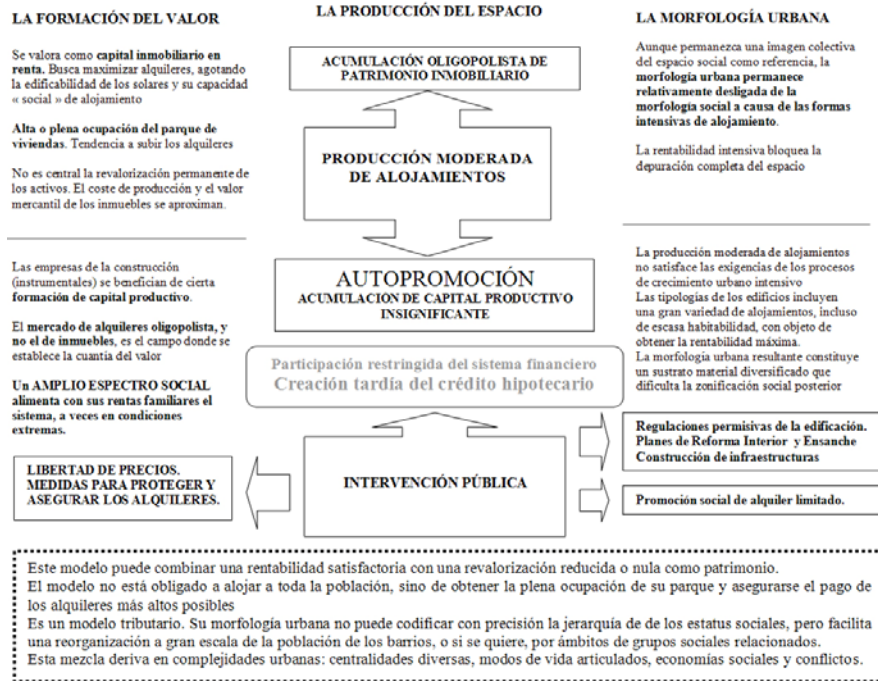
LA FORMACIÓN DEL VALOR

Se valora como capital inmobiliario en renta. Busca maximizar alquileres, agotando la edificabilidad de los solares y su capacidad « social » de alojamiento

Alta o plena ocupación del parque de viviendas. Tendencia a subir los alquileres

No es central la revalorización permanente de los activos. El coste de producción y el valor mercantil de los inmuebles se aproximan.

LA PRODUCCIÓN DEL ESPACIO

ACUMULACIÓN OLIGOPOLISTA DE PATRIMONIO INMOBILIARIO

PRODUCCIÓN MODERADA DE ALOJAMIENTOS

LA MORFOLOGÍA URBANA

Aunque permanezca una imagen colectiva del espacio social como referencia, la morfología urbana permanece relativamente desligada de la morfología social a causa de las formas intensivas de alojamiento.

La rentabilidad intensiva bloquea la depuración completa del espacio

Las empresas de la construcción (instrumentales) se benefician de cierta formación de capital productivo.

El mercado de alquileres oligopolista, y no el de inmuebles, es el campo donde se establece la cuantía del valor

Un AMPLIO ESPECTRO SOCIAL alimenta con sus rentas familiares el sistema, a veces en condiciones extremas.

AUTOPROMOCIÓN
ACUMULACIÓN DE CAPITAL PRODUCTIVO INSIGNIFICANTE

Participación restringida del sistema financiero
Creación tardía del crédito hipotecario

La producción moderada de alojamientos no satisface las exigencias de los procesos de crecimiento urbano intensivo
Las tipologías de los edificios incluyen una gran variedad de alojamientos, incluso de escasa habitabilidad, con objeto de obtener la rentabilidad máxima.
La morfología urbana resultante constituye un sustrato material diversificado que dificulta la zonificación social posterior

LIBERTAD DE PRECIOS.
MEDIDAS PARA PROTEGER Y ASEGURAR LOS ALQUILERES.

INTERVENCIÓN PÚBLICA

Regulaciones permisivas de la edificación.
Planes de Reforma Interior y Ensanche
Construcción de infraestructuras

Promoción social de alquiler limitado.

Este modelo puede combinar una rentabilidad satisfactoria con una revalorización reducida o nula como patrimonio.
El modelo no está obligado a alojar a toda la población, sino de obtener la plena ocupación de su parque y asegurarse el pago de los alquileres más altos posibles
Es un modelo tributario. Su morfología urbana no puede codificar con precisión la jerarquía de de los estatus sociales, pero facilita una reorganización a gran escala de la población de los barrios, o si se quiere, por ámbitos de grupos sociales relacionados.
Esta mezcla deriva en complejidades urbanas: centralidades diversas, modos de vida articulados, economías sociales y conflictos.